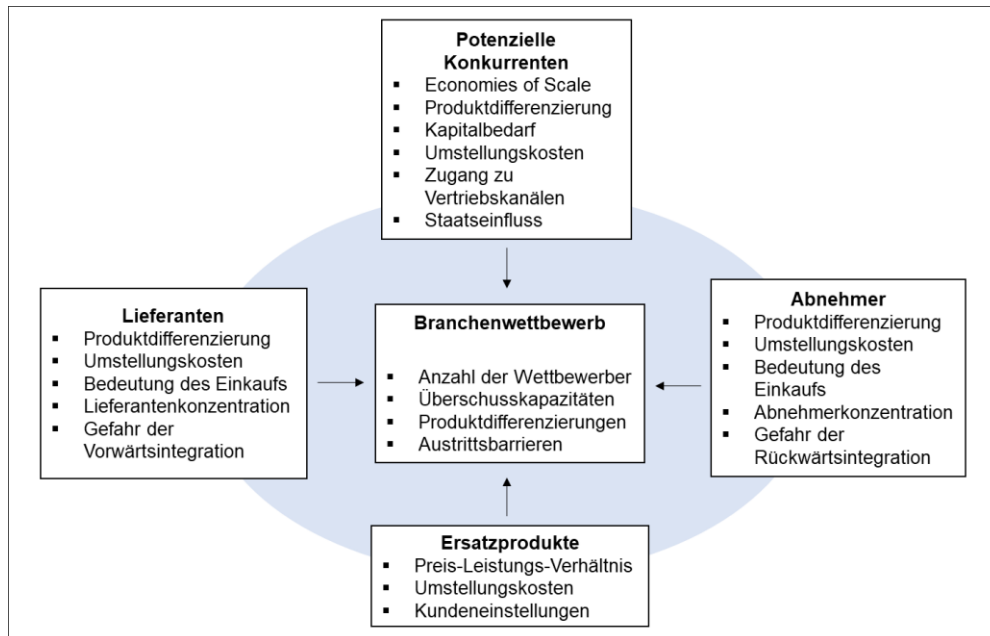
**Potenzielle Konkurrenten**
- Economies of Scale
- Produktdifferenzierung
- Kapitalbedarf
- Umstellungskosten
- Zugang zu Vertriebskanälen
- Staatseinfluss

**Lieferanten**
- Produktdifferenzierung
- Umstellungskosten
- Bedeutung des Einkaufs
- Lieferantenkonzentration
- Gefahr der Vorwärtsintegration

**Branchenwettbewerb**
- Anzahl der Wettbewerber
- Überschusskapazitäten
- Produktdifferenzierungen
- Austrittsbarrieren

**Abnehmer**
- Produktdifferenzierung
- Umstellungskosten
- Bedeutung des Einkaufs
- Abnehmerkonzentration
- Gefahr der Rückwärtsintegration

**Ersatzprodukte**
- Preis-Leistungs-Verhältnis
- Umstellungskosten
- Kundeneinstellungen